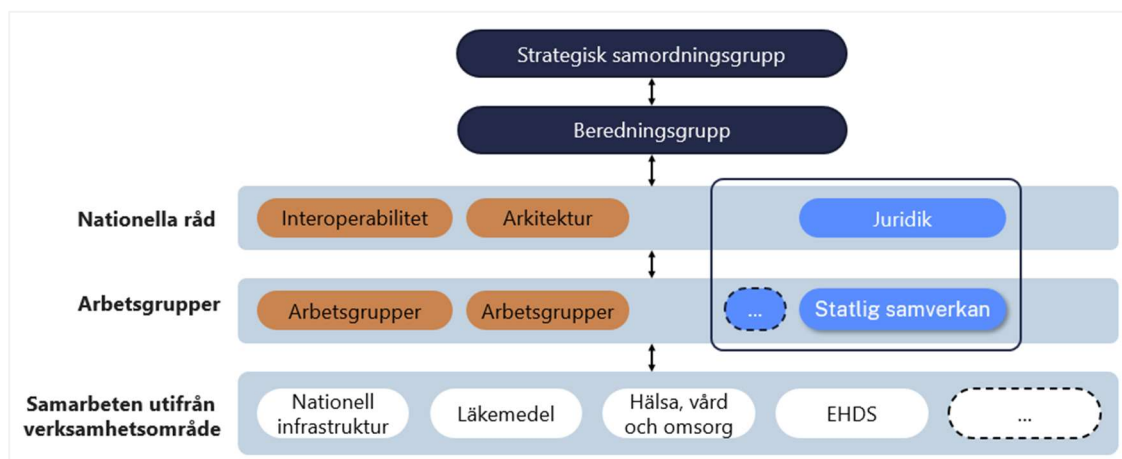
Strategisk samordningsgrupp

Beredningsgrupp

Nationella råd

Interoperabilitet

Arkitektur

Juridik

Arbetsgrupper

Arbetsgrupper

Arbetsgrupper

...

Statlig samverkan

Samarbeten utifrån verksamhetsområde

Nationell infrastruktur

Läkemedel

Hälsa, vård och omsorg

EHDS

...